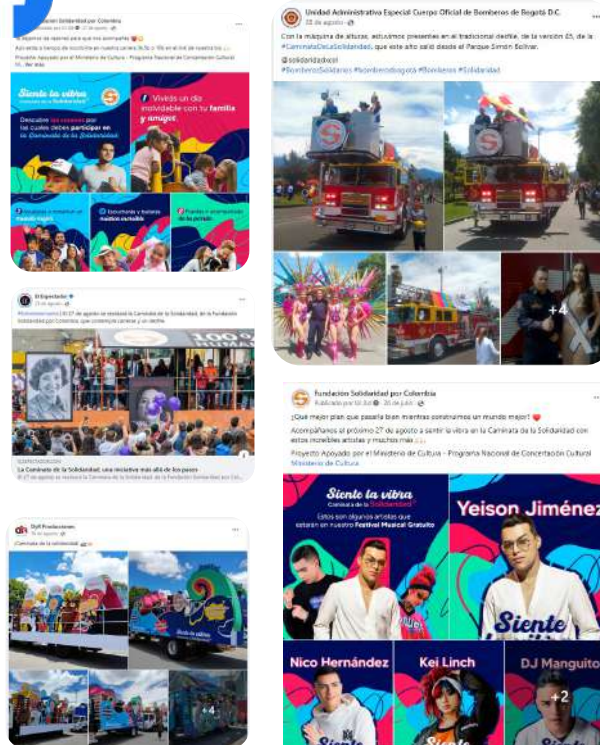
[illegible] Solidaridad por Colombia
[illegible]

Te esperamos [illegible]

Siente la vibra
Caminata de la Solidaridad

Descubre las razones por las cuales debes participar en la Caminata de la Solidaridad

Vivirás un día inolvidable con tu familia y amigos

Ayudarás a construir un mundo mejor

Escucharás y bailarás música increíble

Puedes ir acompañado de tu peludo

El Espectador
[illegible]

La Caminata de la Solidaridad, una iniciativa más allá de los pasos
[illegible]

DyR Producciones
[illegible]
¡Caminata de la solidaridad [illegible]

+4

Unidad Administrativa Especial Cuerpo Oficial de Bomberos de Bogotá D.C.
28 de agosto

Con la máquina de alturas, estuvimos presentes en el tradicional desfile, de la versión 55, de la #CaminataDeLaSolidaridad, que este año salió desde el Parque Simón Bolívar.

@solidaridadxcol
#BomberosSolidarios #bomberosbogota #Bomberos #Solidaridad

+4

Fundación Solidaridad por Colombia
Publicado por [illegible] · 20 de julio

¿Qué mejor plan que pasarla bien mientras construimos un mundo mejor?

Acompáñanos el próximo 27 de agosto a sentir la vibra en la Caminata de la Solidaridad con estos increíbles artistas y muchos más

Proyecto Apoyado por el Ministerio de Cultura - Programa Nacional de Concertación Cultural
Ministerio de Cultura

Siente la vibra
Caminata de la Solidaridad

Estos son algunos artistas que estarán en nuestro Festival Musical Gratuito

Yeison Jiménez
Siente

Nico Hernández
Kei Linch
DJ Manguito
+2